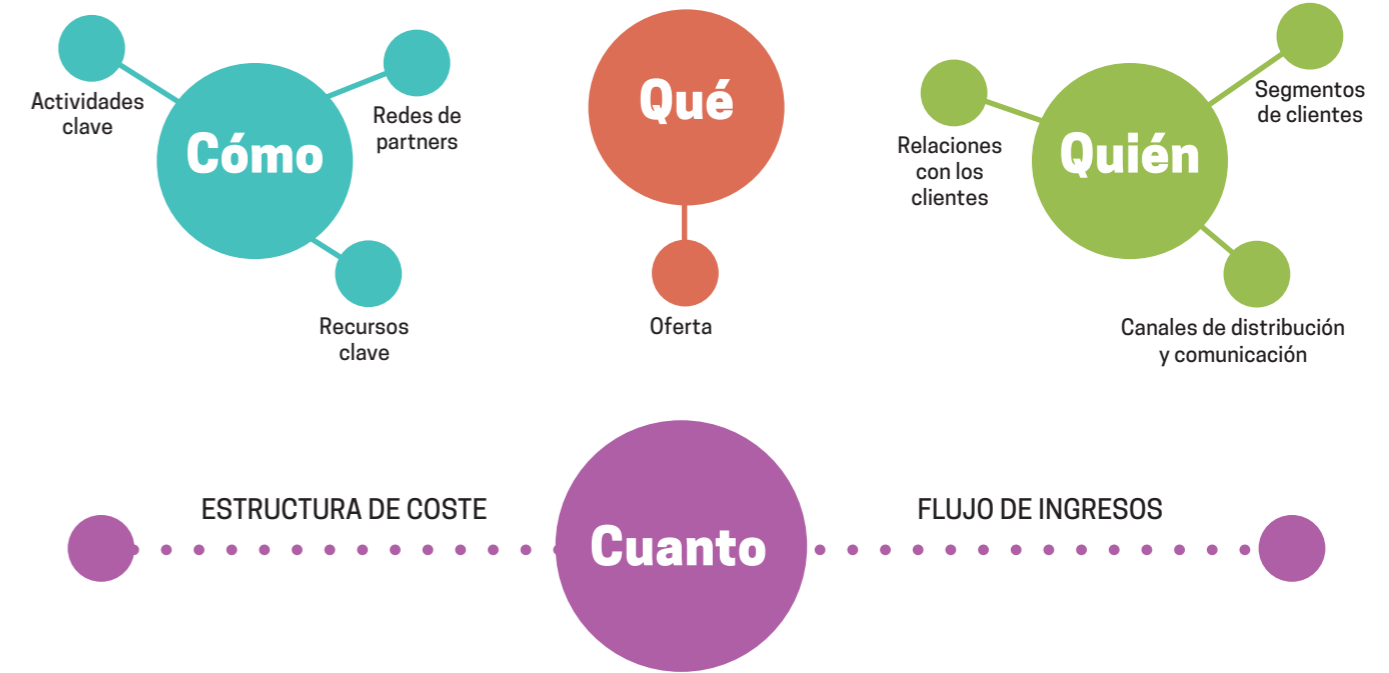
Actividades clave

Cómo

Redes de partners

Recursos clave

Qué

Oferta

Relaciones con los clientes

Quién

Segmentos de clientes

Canales de distribución y comunicación

ESTRUCTURA DE COSTE

Cuanto

FLUJO DE INGRESOS